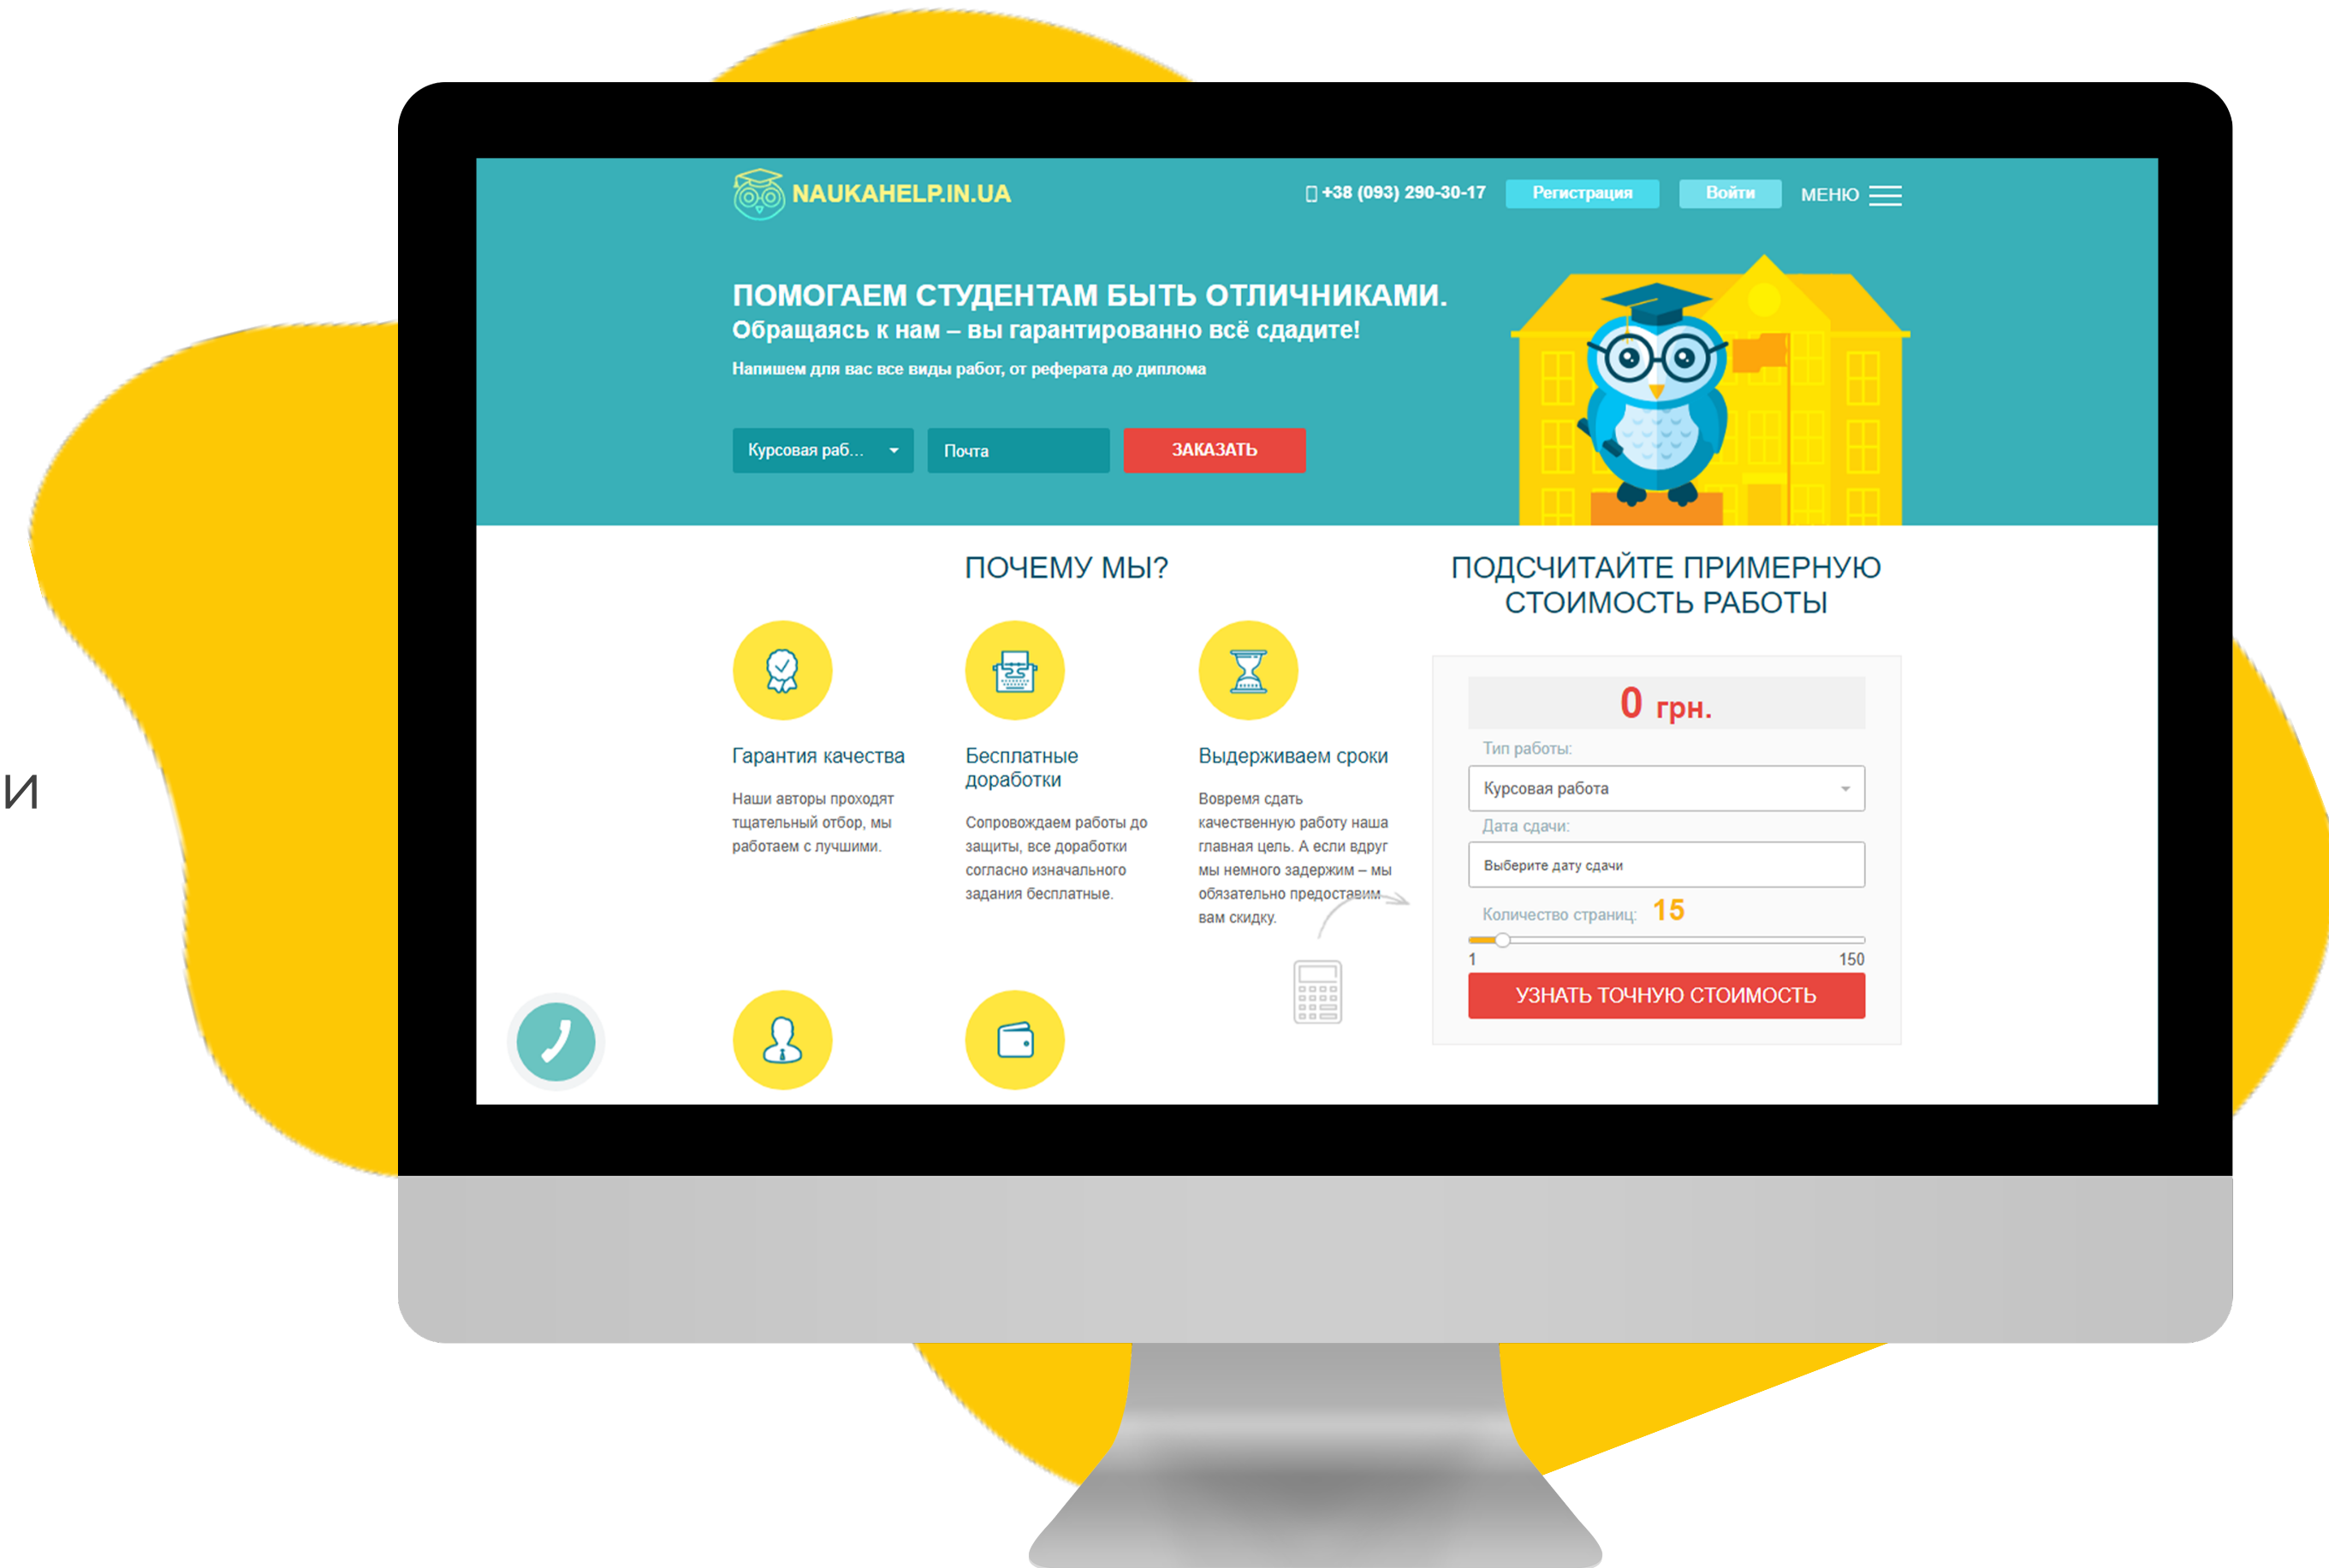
и

NAUKAHELP.IN.UA

+38 (093) 290-30-17 Регистрация Войти МЕНЮ

ПОМОГАЕМ СТУДЕНТАМ БЫТЬ ОТЛИЧНИКАМИ.
Обращаясь к нам – вы гарантированно всё сдадите!
Напишем для вас все виды работ, от реферата до диплома

Курсовая раб... Почта ЗАКАЗАТЬ

ПОЧЕМУ МЫ?

Гарантия качества
Наши авторы проходят тщательный отбор, мы работаем с лучшими.

Бесплатные доработки
Сопровождаем работы до защиты, все доработки согласно изначального задания бесплатные.

Выдерживаем сроки
Вовремя сдать качественную работу наша главная цель. А если вдруг мы немного задержим – мы обязательно предоставим вам скидку.

ПОДСЧИТАЙТЕ ПРИМЕРНУЮ СТОИМОСТЬ РАБОТЫ

0 грн.

Тип работы:
Курсовая работа
Дата сдачи:
Выберите дату сдачи
Количество страниц: 15
1 150
УЗНАТЬ ТОЧНУЮ СТОИМОСТЬ